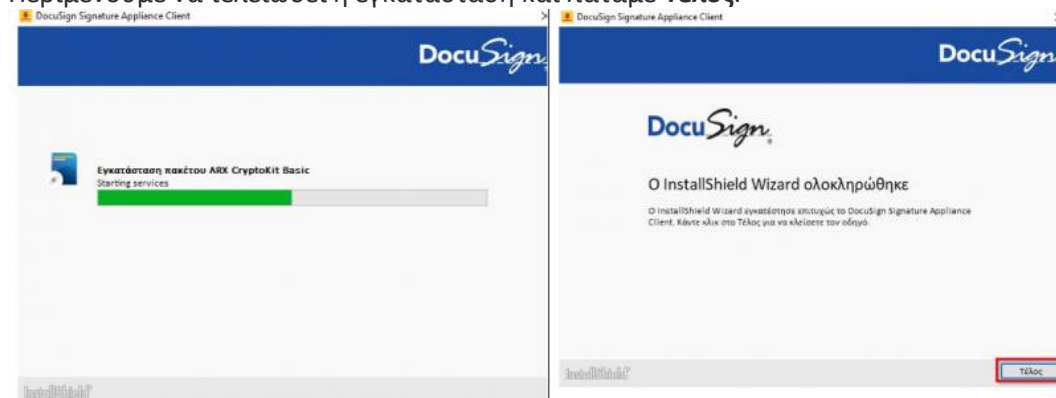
Περιμένουμε να τελειώσει η εγκατάσταση και πατάμε Τέλος.

DocuSign Signature Appliance Client

DocuSign

Εγκατάσταση πακέτου ARX CryptoKit Basic
Starting services

InstallShield

DocuSign Signature Appliance Client

DocuSign

DocuSign

Ο InstallShield Wizard ολοκληρώθηκε

O InstallShield Wizard εγκατέστησε επιτυχώς το DocuSign Signature Appliance Client. Κάντε κλικ στο Τέλος για να κλείσετε τον οδηγό.

InstallShield

Τέλος